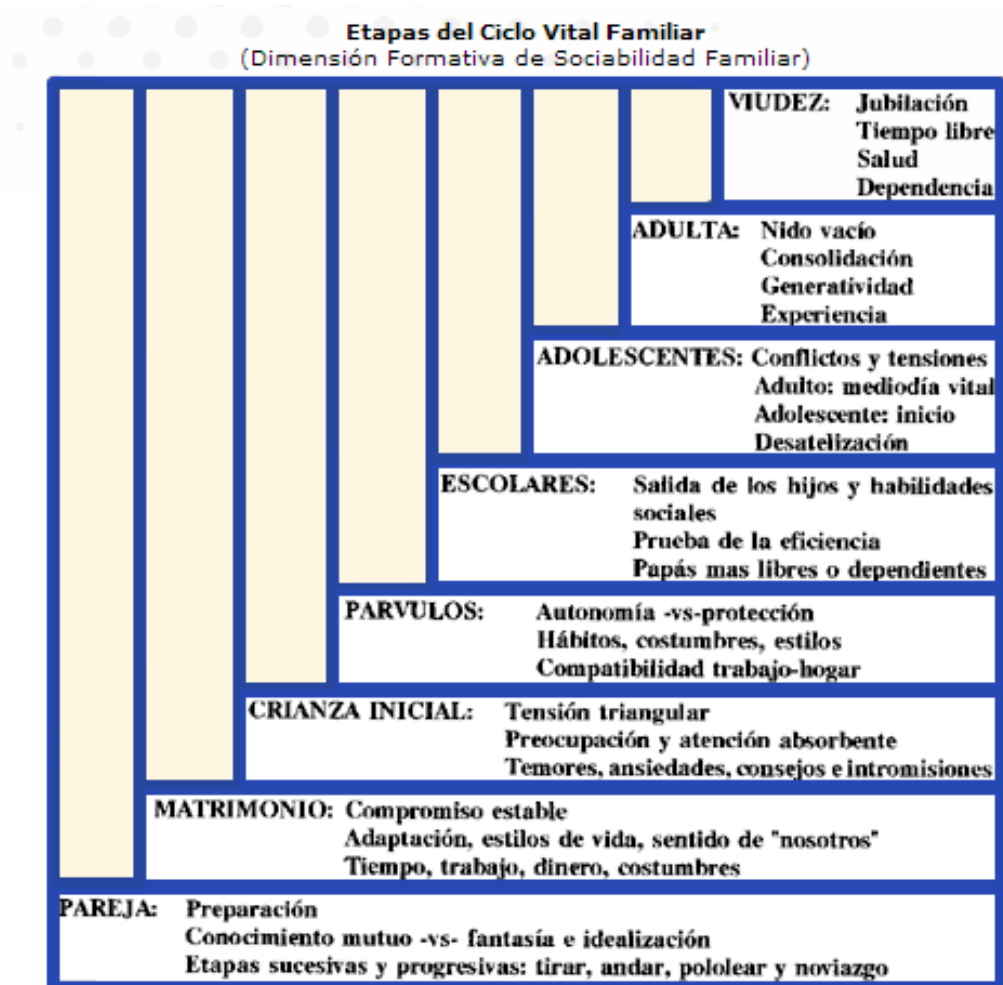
Etapas del Ciclo Vital Familiar
(Dimensión Formativa de Sociabilidad Familiar)

VIUDEZ: Jubilación
Tiempo libre
Salud
Dependencia

ADULTA: Nido vacío
Consolidación
Generatividad
Experiencia

ADOLESCENTES: Conflictos y tensiones
Adulto: mediodía vital
Adolescente: inicio
Desatelización

ESCOLARES: Salida de los hijos y habilidades sociales
Prueba de la eficiencia
Papás mas libres o dependientes

PARVULOS: Autonomía -vs-protección
Hábitos, costumbres, estilos
Compatibilidad trabajo-hogar

CRIANZA INICIAL: Tensión triangular
Preocupación y atención absorbente
Temores, ansiedades, consejos e intromisiones

MATRIMONIO: Compromiso estable
Adaptación, estilos de vida, sentido de "nosotros"
Tiempo, trabajo, dinero, costumbres

PAREJA: Preparación
Conocimiento mutuo -vs- fantasía e idealización
Etapas sucesivas y progresivas: tirar, andar, pololear y noviazgo